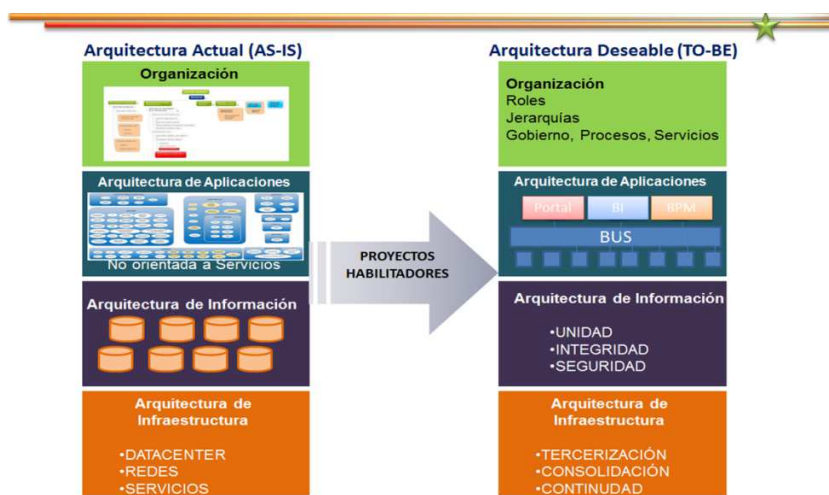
Arquitectura Actual (AS-IS)

Organización

Arquitectura de Aplicaciones

No orientada a Servicios

Arquitectura de Información

Arquitectura de Infraestructura

•DATACENTER
•REDES
•SERVICIOS

PROYECTOS HABILITADORES

Arquitectura Deseable (TO-BE)

Organización
Roles
Jerarquías
Gobierno, Procesos, Servicios

Arquitectura de Aplicaciones

Portal BI BPM

BUS

Arquitectura de Información

•UNIDAD
•INTEGRIDAD
•SEGURIDAD

Arquitectura de Infraestructura

•TERCERIZACIÓN
•CONSOLIDACIÓN
•CONTINUDAD